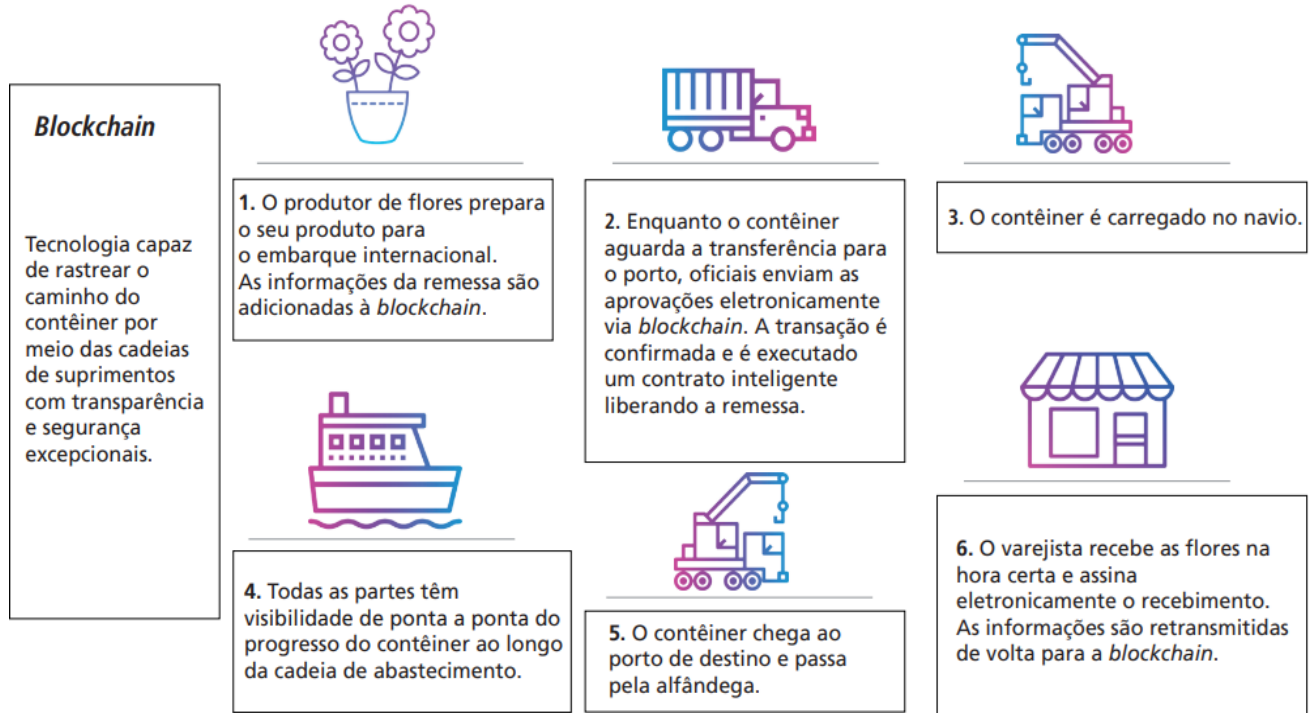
Blockchain

Tecnologia capaz de rastrear o caminho do contêiner por meio das cadeias de suprimentos com transparência e segurança excepcionais.

1. O produtor de flores prepara o seu produto para o embarque internacional. As informações da remessa são adicionadas à blockchain.

2. Enquanto o contêiner aguarda a transferência para o porto, oficiais enviam as aprovações eletronicamente via blockchain. A transação é confirmada e é executado um contrato inteligente liberando a remessa.

3. O contêiner é carregado no navio.

4. Todas as partes têm visibilidade de ponta a ponta do progresso do contêiner ao longo da cadeia de abastecimento.

5. O contêiner chega ao porto de destino e passa pela alfândega.

6. O varejista recebe as flores na hora certa e assina eletronicamente o recebimento. As informações são retransmitidas de volta para a blockchain.